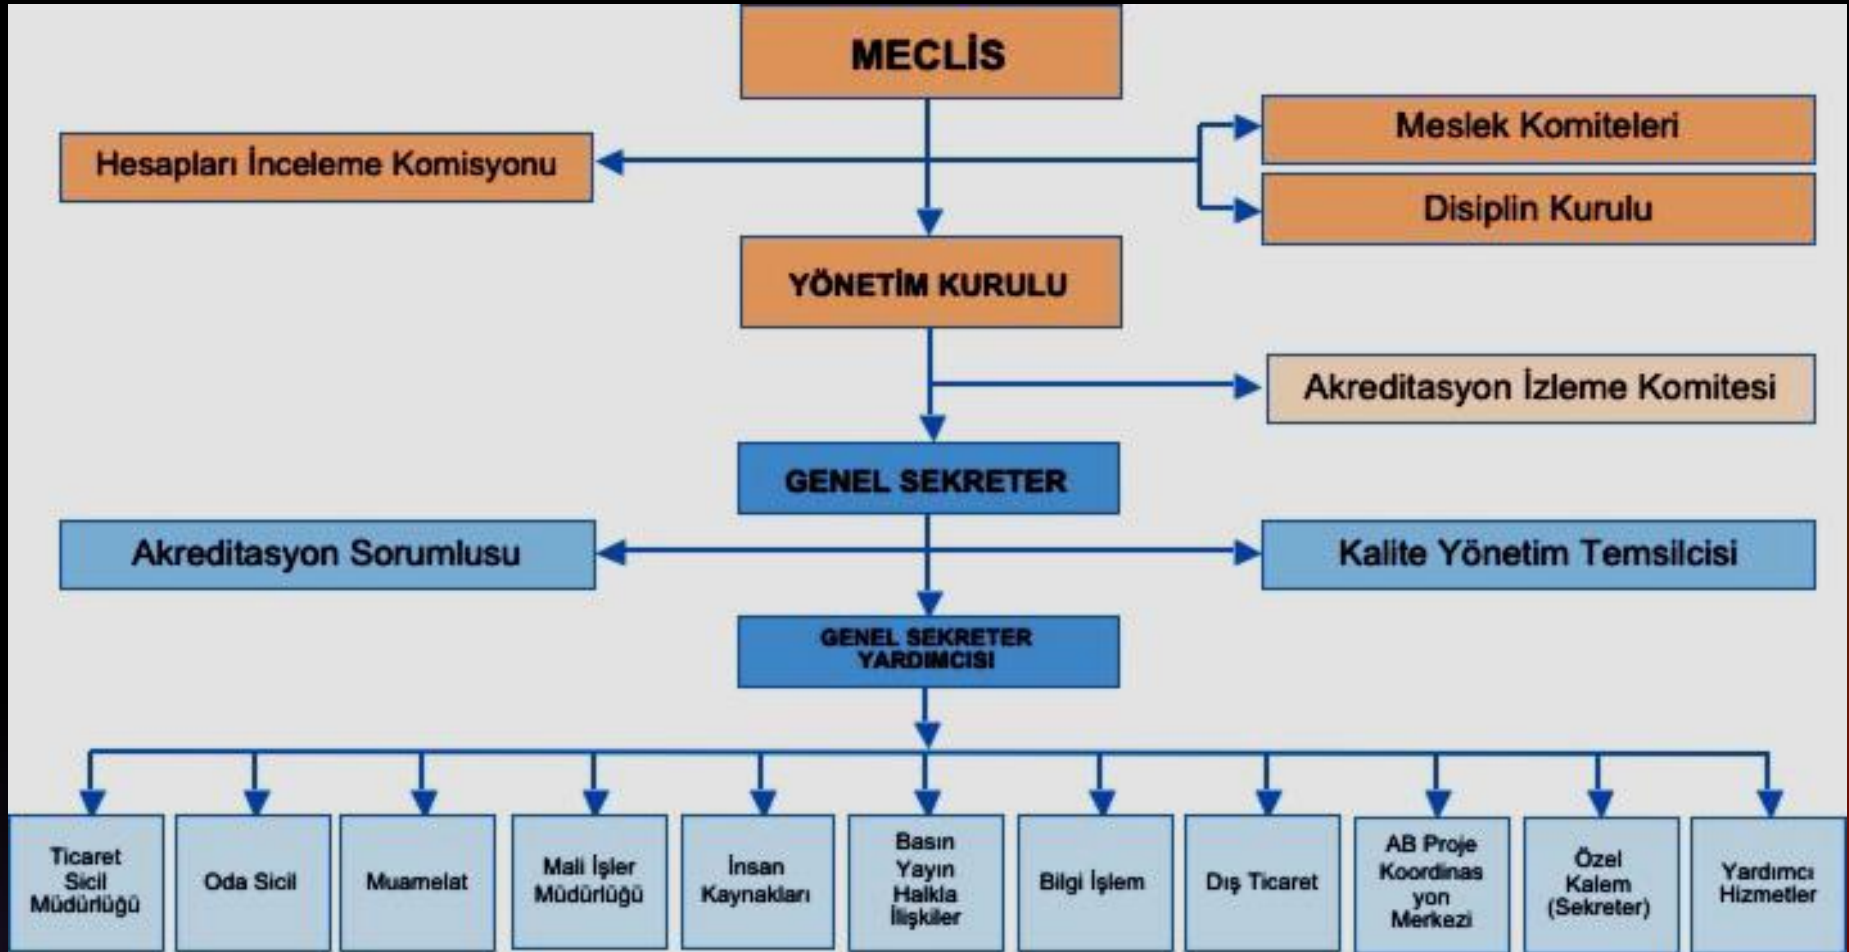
MECLİS

Hesapları İnceleme Komisyonu

Meslek Komiteleri

Disiplin Kurulu

YÖNETİM KURULU

Akreditasyon İzleme Komitesi

GENEL SEKRETER

Akreditasyon Sorumlusu

Kalite Yönetim Temsilcisi

GENEL SEKRETER YARDIMCISI

Ticaret Sicil Müdürlüğü

Oda Sicil

Muamelat

Mali İşler Müdürlüğü

İnsan Kaynakları

Basın Yayın Halkla İlişkiler

Bilgi İşlem

Dış Ticaret

AB Proje Koordinas yon Merkezi

Özel Kalem (Sekreter)

Yardımcı Hizmetler